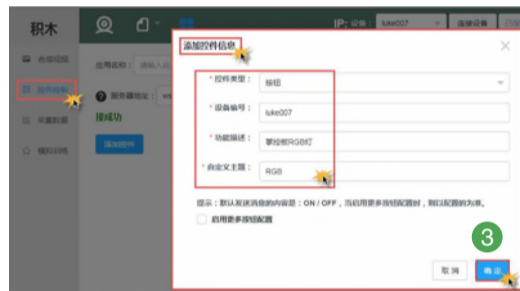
积木

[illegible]
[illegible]
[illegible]
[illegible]

应用名称：

服务器地址：

接成功

添加控件

IP：设备： luke007 连接设备

添加控件信息

* 控件类型： 按钮
* 设备编号： luke007
* 功能描述： 掌控板RGB灯
* 自定义主题： RGB

提示：默认发送消息的内容是：ON / OFF，当启用更多按钮配置时，则以配置的为准。

启用更多按钮配置

3

取消 确定